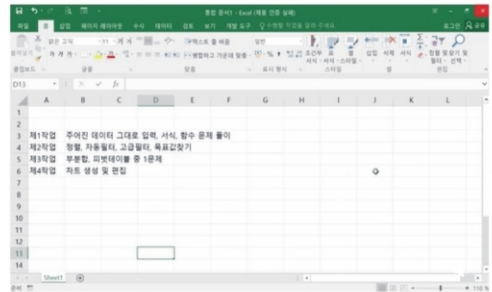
통합 문서1 - Excel (제품 인증 실패)

파일 홈 삽입 페이지 레이아웃 수식 데이터 검토 보기 개발 도구 수행할 작업을 알려 주세요

로그인 공유

맑은 고딕 11 텍스트 줄 바꿈 일반 조건부 서식 표 서식 셀 스타일 삽입 삭제 서식 정렬 및 필터 찾기 및 선택

병합하고 가운데 맞춤

클립보드 글꼴 맞춤 표시 형식 스타일 셀 편집

D13 fx

| | A | B | C | D | E | F | G | H | I | J | K | L |
|---|---|---|---|---|---|---|---|---|---|---|---|---|
| 1 | | | | | | | | | | | | |
| 2 | | | | | | | | | | | | |
| 3 | 제1작업 | 주어진 데이터 그대로 입력, 서식, 함수 문제 풀이 | | | | | | | | | | |
| 4 | 제2작업 | 정렬, 자동필터, 고급필터, 목표값찾기 | | | | | | | | | | |
| 5 | 제3작업 | 부분합, 피벗테이블 중 1문제 | | | | | | | | | | |
| 6 | 제4작업 | 차트 생성 및 편집 | | | | | | | | | | |
| 7 | | | | | | | | | | | | |
| 8 | | | | | | | | | | | | |
| 9 | | | | | | | | | | | | |
| 10 | | | | | | | | | | | | |
| 11 | | | | | | | | | | | | |
| 12 | | | | | | | | | | | | |
| 13 | | | | | | | | | | | | |
| 14 | | | | | | | | | | | | |

Sheet1

준비

110 %